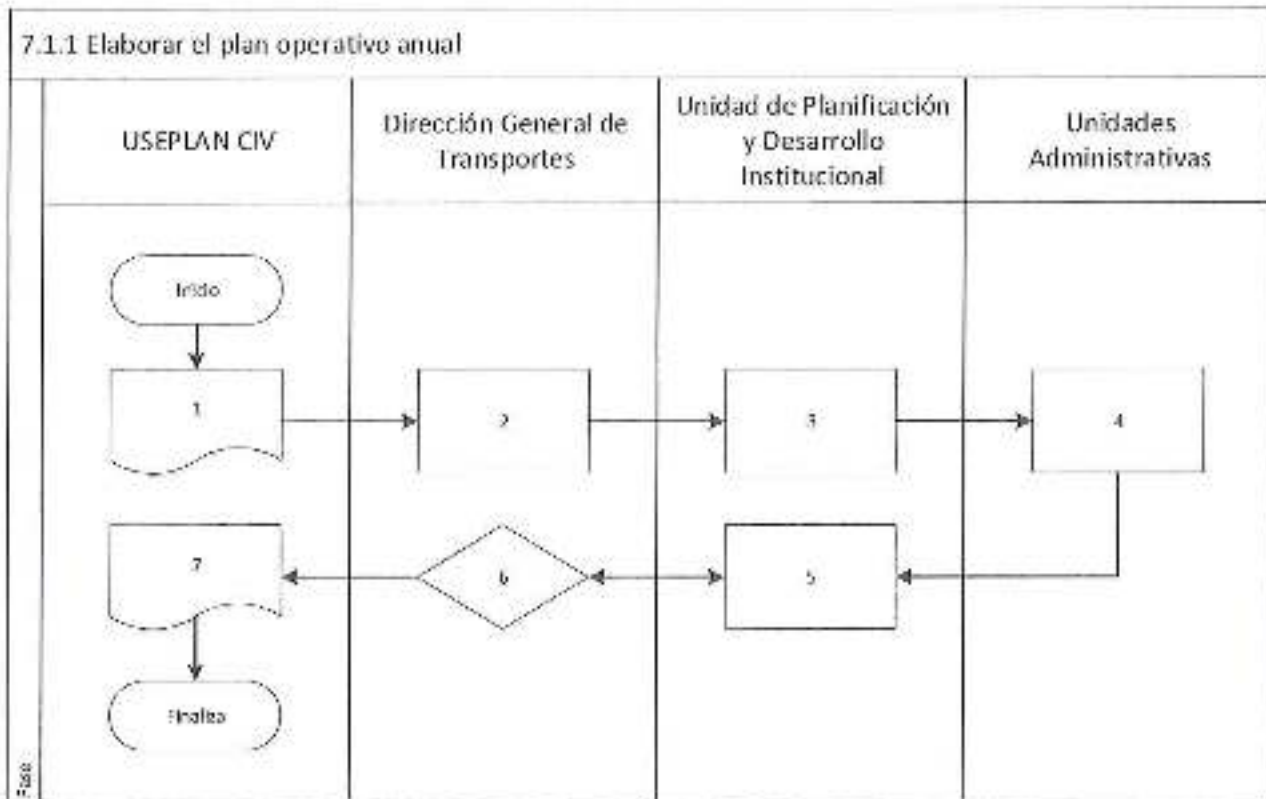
7.1.1 Elaborar el plan operativo anual

| USEPLAN CIV | Dirección General de Transportes | Unidad de Planificación y Desarrollo Institucional | Unidades Administrativas |
|---|---|---|---|

Inicio

1

2

3

4

7

6

5

Finaliza

Fase